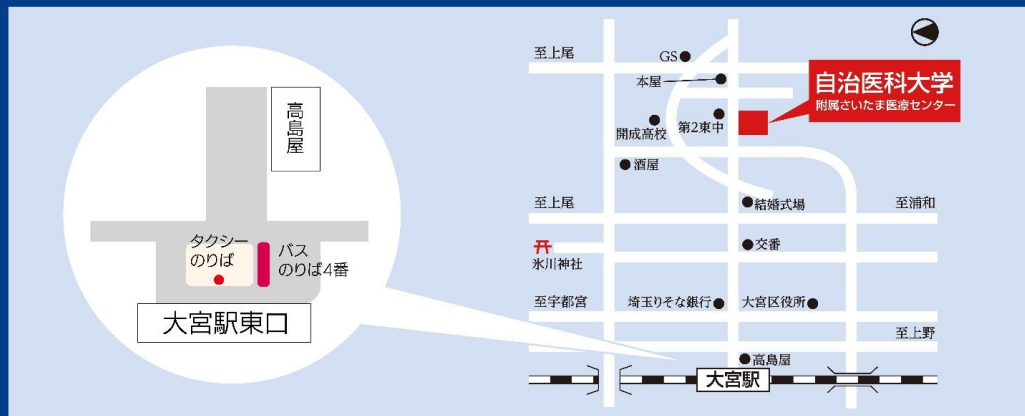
高島屋

タクシーのりば

バスのりば4番

大宮駅東口

至上尾

GS

本屋

開成高校

第2東中

自治医科大学
附属さいたま医療センター

酒屋

至上尾

結婚式場

至浦和

氷川神社

交番

至宇都宮

埼玉りそな銀行

大宮区役所

至上野

高島屋

大宮駅